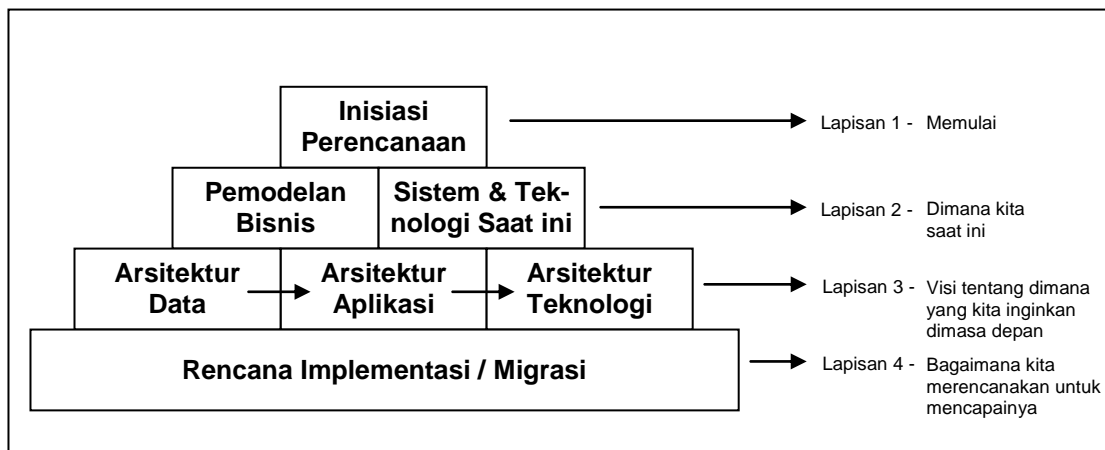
Inisiasi Perencanaan

Lapisan 1 - Memulai

Pemodelan Bisnis

Sistem & Teknologi Saat ini

Lapisan 2 - Dimana kita saat ini

Arsitektur Data

Arsitektur Aplikasi

Arsitektur Teknologi

Lapisan 3 - Visi tentang dimana yang kita inginkan dimasa depan

Rencana Implementasi / Migrasi

Lapisan 4 - Bagaimana kita merencanakan untuk mencapainya